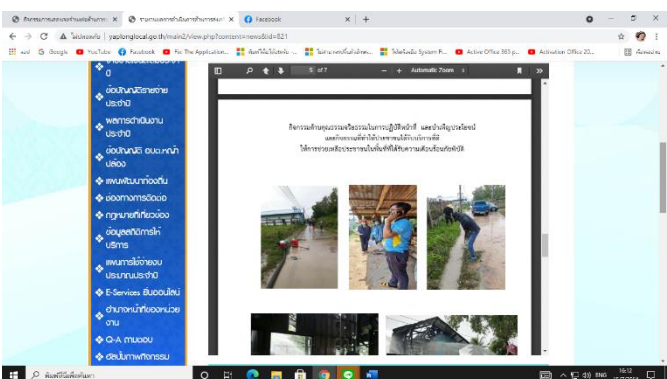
กิจกรรมการส่งเสริมคุณธรรม × รายงานผลการดำเนินการตามการส่งเสริม × Facebook × +

ไม่ปลอดภัย | yaplonglocal.go.th/main2/view.php?content=news&id=821

แอป Google YouTube Facebook Fix The Application... เว็บที่นำเข้า System F... Active Office 365 p... Activation Office 20... ที่คั่นหน้าอื่นๆ

ปี

ข้อบัญญัติรายจ่ายประจำปี

ผลการดำเนินงานประจำปี

ข้อบัญญัติ อบต.หน้าเมือง

แผนพัฒนาท้องถิ่น

ช่องทางการติดต่อ

กฎหมายที่เกี่ยวข้อง

ข้อมูลสถิติการให้บริการ

แผนการใช้จ่ายงบประมาณประจำปี

E-Services ยื่นออนไลน์

อำนาจหน้าที่ของหน่วยงาน

Q-A ถามตอบ

อัลบั้มภาพกิจกรรม

5 of 7 — + Automatic Zoom

กิจกรรมเสริมสร้างคุณธรรมจริยธรรมในการปฏิบัติหน้าที่ และป้องกันผลประโยชน์ทับซ้อน
ให้การช่วยเหลือประชาชนในพื้นที่ที่ได้รับความเดือดร้อนจากอุทกภัย

พิมพ์ที่นี่เพื่อค้นหา

ENG 16:12